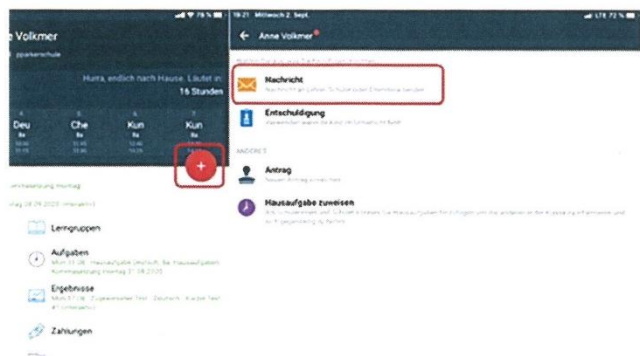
e Volkmer
pparkschule

Hurra, endlich nach Hause. Läutet in:
16 Stunden

Deu
Che
Kun
Kun

+

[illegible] Montag
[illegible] 28.09.2020 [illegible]

Lerngruppen

Aufgaben
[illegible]

Ergebnisse
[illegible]

Zahlungen

16:21 Mittwoch 2. Sept.
LTE 72 %

← Anne Volkmer

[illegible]

Nachricht
Nachricht an Lehrer, Schüler oder Elternteile senden

Entschuldigung
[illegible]

ANDERES

Antrag
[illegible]

Hausaufgabe zuweisen
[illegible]